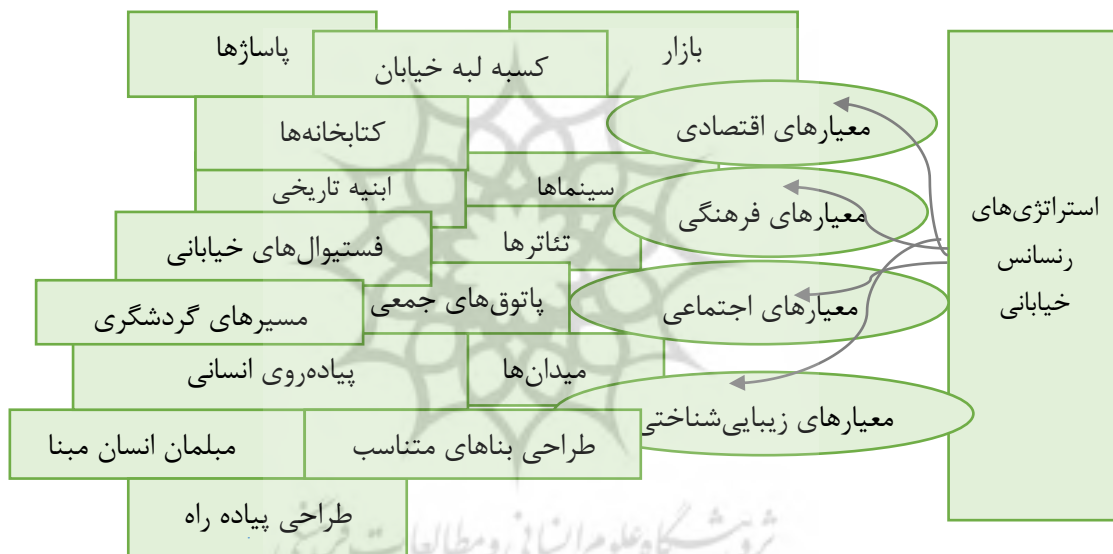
استراتژی‌های رنسانس خیابانی

معیارهای اقتصادی

معیارهای فرهنگی

معیارهای اجتماعی

معیارهای زیبایی‌شناختی

بازار

پاساژها

کسبه لبه خیابان

کتابخانه‌ها

سینماها

ابنیه تاریخی

تئاترها

فستیوال‌های خیابانی

پاتوق‌های جمعی

مسیرهای گردشگری

پیاده‌روی انسانی

میدان‌ها

مبلمان انسان مبنا

طراحی بناهای متناسب

طراحی پیاده راه

پژوهشگاه علوم انسانی و مطالعات فرهنگی